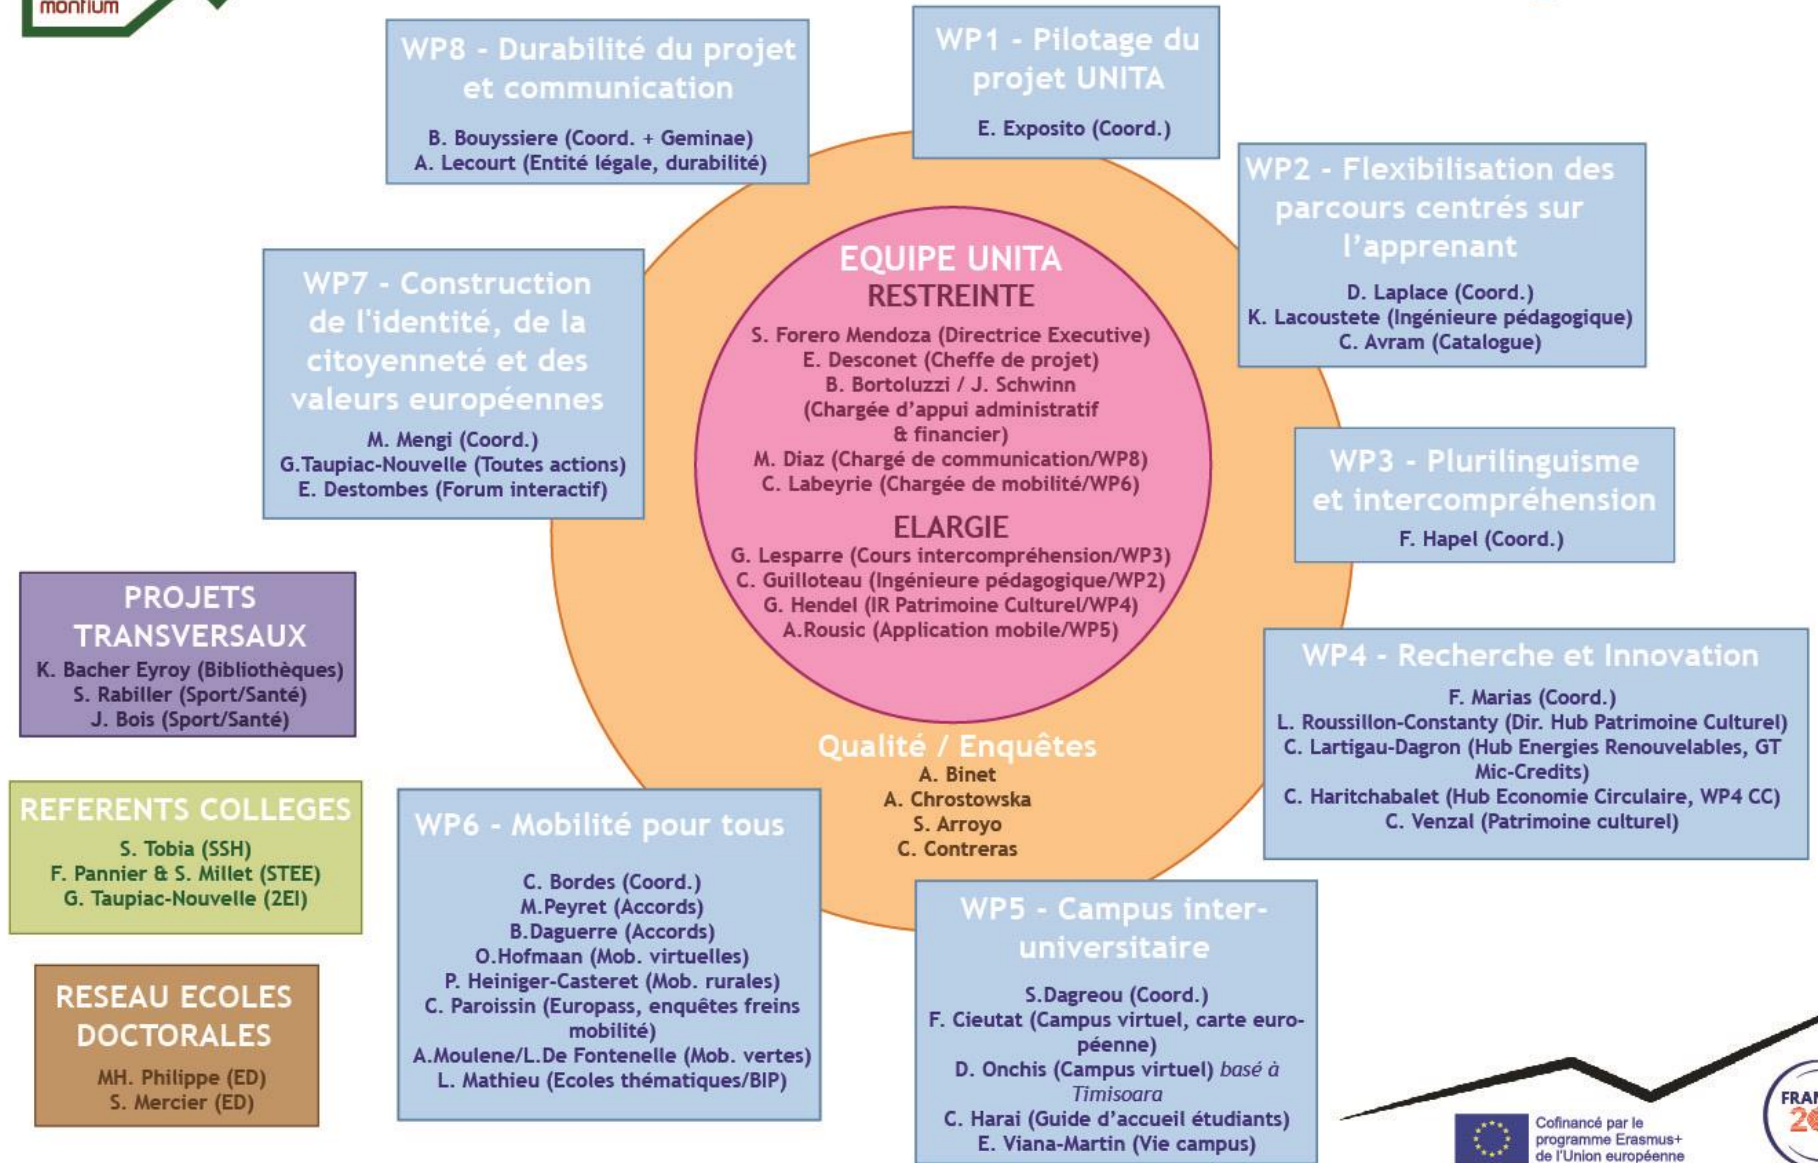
montium

WP8 - Durabilité du projet et communication
B. Bouyssiere (Coord. + Geminae)
A. Lecourt (Entité légale, durabilité)

WP1 - Pilotage du projet UNITA
E. Exposito (Coord.)

WP2 - Flexibilisation des parcours centrés sur l'apprenant
D. Laplace (Coord.)
K. Lacoustete (Ingénieure pédagogique)
C. Avram (Catalogue)

WP7 - Construction de l'identité, de la citoyenneté et des valeurs européennes
M. Mengi (Coord.)
G.Taupiac-Nouvelle (Toutes actions)
E. Destombes (Forum interactif)

EQUIPE UNITA
RESTREINTE
S. Forero Mendoza (Directrice Executive)
E. Desconet (Cheffe de projet)
B. Bortoluzzi / J. Schwinn (Chargée d'appui administratif & financier)
M. Diaz (Chargé de communication/WP8)
C. Labeyrie (Chargée de mobilité/WP6)
ELARGIE
G. Lesparre (Cours intercompréhension/WP3)
C. Guilloteau (Ingénieure pédagogique/WP2)
G. Hendel (IR Patrimoine Culturel/WP4)
A.Rousic (Application mobile/WP5)

WP3 - Plurilinguisme et intercompréhension
F. Hapel (Coord.)

PROJETS TRANSVERSAUX
K. Bacher Eyroy (Bibliothèques)
S. Rabiller (Sport/Santé)
J. Bois (Sport/Santé)

WP4 - Recherche et Innovation
F. Marias (Coord.)
L. Roussillon-Constanty (Dir. Hub Patrimoine Culturel)
C. Lartigau-Dagron (Hub Energies Renouvelables, GT Mic-Credits)
C. Haritchabalet (Hub Economie Circulaire, WP4 CC)
C. Venzal (Patrimoine culturel)

Qualité / Enquêtes
A. Binet
A. Chrostowska
S. Arroyo
C. Contreras

REFERENTS COLLEGES
S. Tobia (SSH)
F. Pannier & S. Millet (STEE)
G. Taupiac-Nouvelle (2EI)

WP6 - Mobilité pour tous
C. Bordes (Coord.)
M.Peyret (Accords)
B.Daguerre (Accords)
O.Hofmaan (Mob. virtuelles)
P. Heiniger-Casteret (Mob. rurales)
C. Paroissin (Europass, enquêtes freins mobilité)
A.Moulene/L.De Fontenelle (Mob. vertes)
L. Mathieu (Ecoles thématiques/BIP)

WP5 - Campus inter-universitaire
S.Dagreou (Coord.)
F. Cieutat (Campus virtuel, carte européenne)
D. Onchis (Campus virtuel) basé à Timisoara
C. Harai (Guide d'accueil étudiants)
E. Viana-Martin (Vie campus)

RESEAU ECOLES DOCTORALES
MH. Philippe (ED)
S. Mercier (ED)

Cofinancé par le programme Erasmus+ de l'Union européenne

FRAN
20